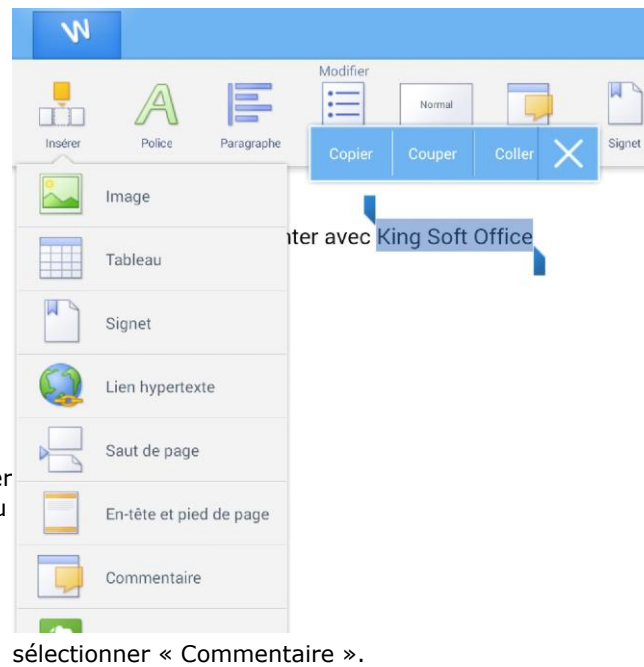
W

Modifier

Insérer Police Paragraphe Normal Signet

Copier Couper Coller

Image

Tableau

Signet

Lien hypertexte

Saut de page

En-tête et pied de page

Commentaire

nter avec King Soft Office

er
u

sélectionner « Commentaire ».